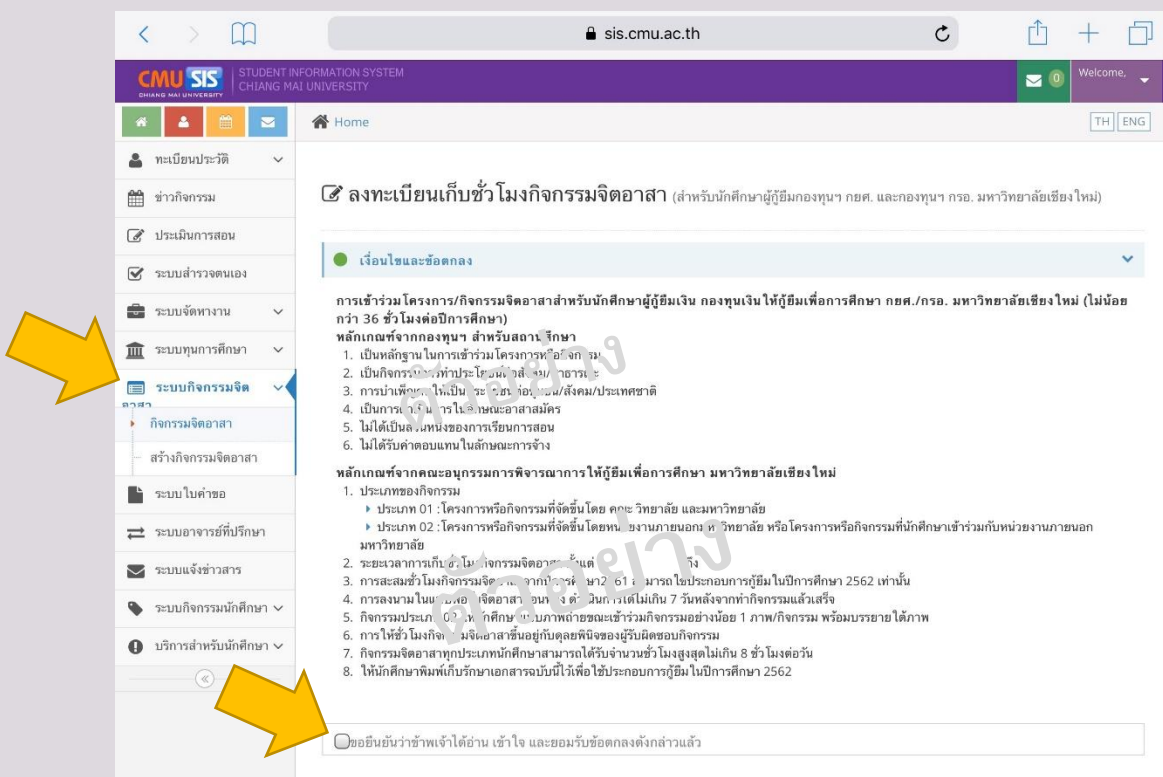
sis.cmu.ac.th

CMU SIS CHIANG MAI UNIVERSITY | STUDENT INFORMATION SYSTEM CHIANG MAI UNIVERSITY

0 Welcome,

Home

TH ENG

ทะเบียนประวัติ
ข่าวกิจกรรม
ประเมินการสอน
ระบบสำรวจตนเอง
ระบบจัดหางาน
ระบบทุนการศึกษา
ระบบกิจกรรมจิตอาสา
กิจกรรมจิตอาสา
สร้างกิจกรรมจิตอาสา
ระบบใบคำขอ
ระบบอาจารย์ที่ปรึกษา
ระบบแจ้งข่าวสาร
ระบบกิจกรรมนักศึกษา
บริการสำหรับนักศึกษา

ลงทะเบียนเก็บชั่วโมงกิจกรรมจิตอาสา (สำหรับนักศึกษาผู้กู้ยืมกองทุนฯ กยศ. และกองทุนฯ กรอ. มหาวิทยาลัยเชียงใหม่)

เงื่อนไขและข้อตกลง

การเข้าร่วมโครงการ/กิจกรรมจิตอาสาสำหรับนักศึกษาผู้กู้ยืมเงิน กองทุนเงินให้กู้ยืมเพื่อการศึกษา กยศ./กรอ. มหาวิทยาลัยเชียงใหม่ (ไม่น้อยกว่า 36 ชั่วโมงต่อปีการศึกษา)
หลักเกณฑ์จากกองทุนฯ สำหรับสถานศึกษา
1. เป็นหลักฐานในการเข้าร่วมโครงการ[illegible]
2. เป็นกิจกรรม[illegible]ทำประโยชน์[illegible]สาธารณะ
3. การบำเพ็ญ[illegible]ให้เป็น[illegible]ชุมชน/สังคม/ประเทศชาติ
4. เป็นการ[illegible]ในลักษณะอาสาสมัคร
5. ไม่ได้เป็น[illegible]หนึ่งของการเรียนการสอน
6. ไม่ได้รับค่าตอบแทนในลักษณะการจ้าง

หลักเกณฑ์จากคณะอนุกรรมการพิจารณาการให้กู้ยืมเพื่อการศึกษา มหาวิทยาลัยเชียงใหม่
1. ประเภทของกิจกรรม
ประเภท 01 : โครงการหรือกิจกรรมที่จัดขึ้นโดย คณะ วิทยาลัย และมหาวิทยาลัย
ประเภท 02 : โครงการหรือกิจกรรมที่จัดขึ้นโดยหน่วยงานภายนอก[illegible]วิทยาลัย หรือโครงการหรือกิจกรรมที่นักศึกษาเข้าร่วมกับหน่วยงานภายนอกมหาวิทยาลัย
2. ระยะเวลาการเก็บ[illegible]โมงกิจกรรมจิตอาสา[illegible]
3. การสะสมชั่วโมงกิจกรรม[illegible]2561 สามารถใช้ประกอบการกู้ยืมในปีการศึกษา 2562 เท่านั้น
4. การลงนาม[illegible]จิตอาสา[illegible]ดำเนินการได้ไม่เกิน 7 วันหลังจากทำกิจกรรมแล้วเสร็จ
5. กิจกรรม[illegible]ศึกษา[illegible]ภาพถ่ายขณะเข้าร่วมกิจกรรมอย่างน้อย 1 ภาพ/กิจกรรม พร้อมบรรยายใต้ภาพ
6. การให้ชั่วโมงกิจ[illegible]จิตอาสาขึ้นอยู่กับดุลยพินิจของผู้รับผิดชอบกิจกรรม
7. กิจกรรมจิตอาสาทุกประเภทนักศึกษาสามารถได้รับจำนวนชั่วโมงสูงสุดไม่เกิน 8 ชั่วโมงต่อวัน
8. ให้นักศึกษาพิมพ์เก็บรักษาเอกสารฉบับนี้ไว้เพื่อใช้ประกอบการกู้ยืมในปีการศึกษา 2562

ตัวอย่าง
ตัวอย่าง

ขอยืนยันว่าข้าพเจ้าได้อ่าน เข้าใจ และยอมรับข้อตกลงดังกล่าวแล้ว